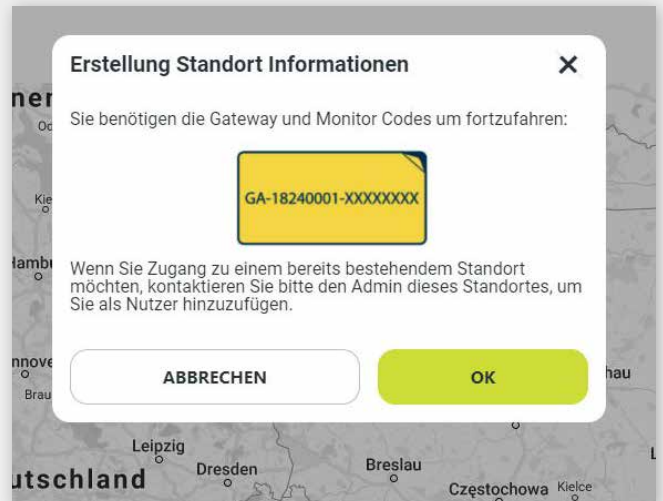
Erstellung Standort Informationen

Sie benötigen die Gateway und Monitor Codes um fortzufahren:

GA-18240001-XXXXXXXX

Wenn Sie Zugang zu einem bereits bestehendem Standort möchten, kontaktieren Sie bitte den Admin dieses Standortes, um Sie als Nutzer hinzuzufügen.

ABBRECHEN

OK

ner
Od
Kie
Hambu
nnove
Brau
hau
Leipzig
Dresden
Breslau
utschland
Częstochowa
Kielce